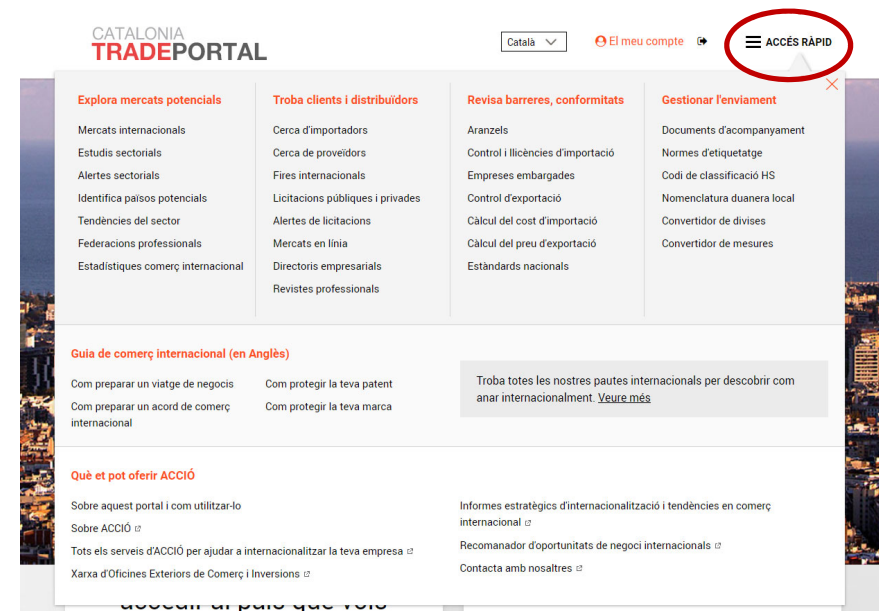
CATALONIA
TRADEPORTAL

Català

El meu compte

ACCÉS RÀPID

Explora mercats potencials
Mercats internacionals
Estudis sectorials
Alertes sectorials
Identifica països potencials
Tendències del sector
Federacions professionals
Estadístiques comerç internacional

Troba clients i distribuïdors
Cerca d'importadors
Cerca de proveïdors
Fires internacionals
Licitacions públiques i privades
Alertes de licitacions
Mercats en línia
Directoris empresarials
Revistes professionals

Revisa barreres, conformitats
Aranzels
Control i llicències d'importació
Empreses embargades
Control d'exportació
Càlcul del cost d'importació
Càlcul del preu d'exportació
Estàndards nacionals

Gestionar l'enviament
Documents d'acompanyament
Normes d'etiquetatge
Codi de classificació HS
Nomenclatura duanera local
Convertidor de divises
Convertidor de mesures

Guia de comerç internacional (en Anglès)
Com preparar un viatge de negocis
Com preparar un acord de comerç internacional
Com protegir la teva patent
Com protegir la teva marca

Troba totes les nostres pautes internacionals per descobrir com anar internacionalment. Veure més

Què et pot oferir ACCIÓ
Sobre aquest portal i com utilitzar-lo
Sobre ACCIÓ
Tots els serveis d'ACCIÓ per ajudar a internacionalitzar la teva empresa
Xarxa d'Oficines Exteriors de Comerç i Inversions
Informes estratègics d'internacionalització i tendències en comerç internacional
Recomanador d'oportunitats de negoci internacionals
Contacta amb nosaltres

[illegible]